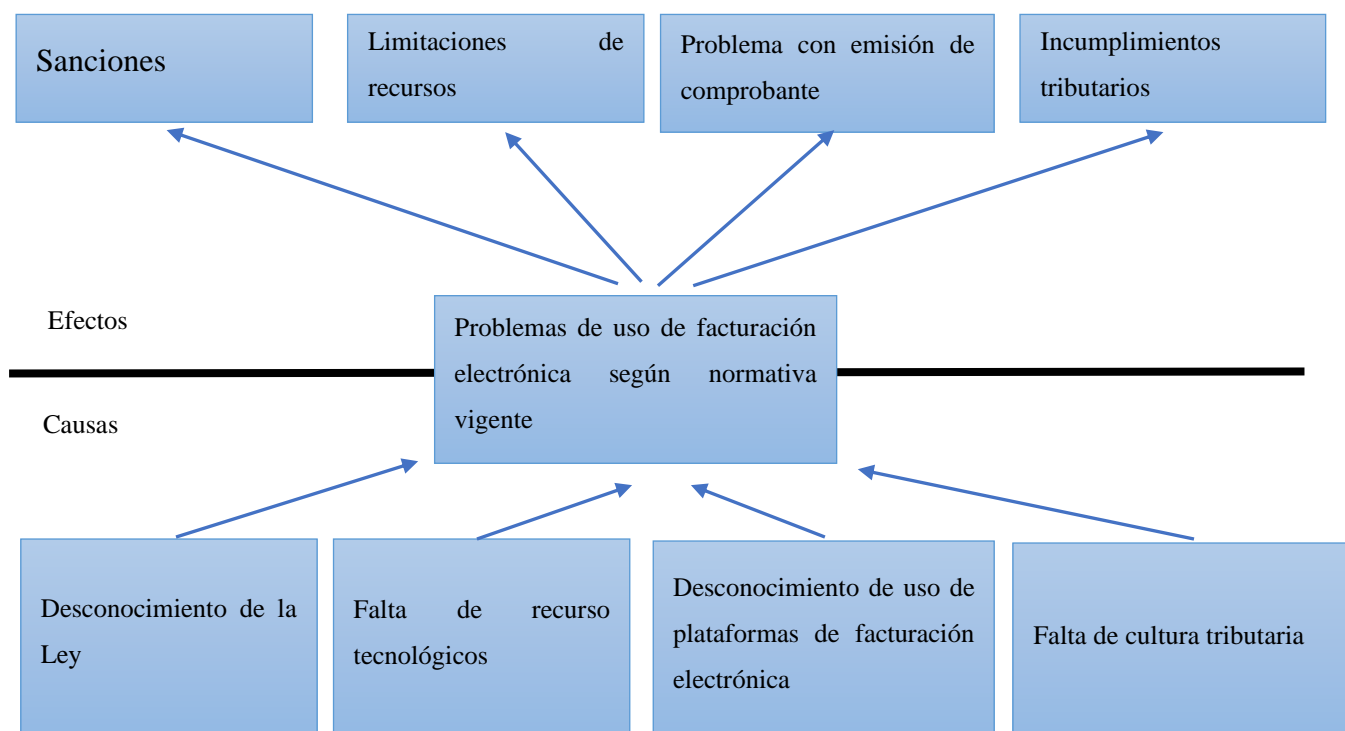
Sanciones

Limitaciones de recursos

Problema con emisión de comprobante

Incumplimientos tributarios

Efectos

Problemas de uso de facturación electrónica según normativa vigente

Causas

Desconocimiento de la Ley

Falta de recurso tecnológicos

Desconocimiento de uso de plataformas de facturación electrónica

Falta de cultura tributaria